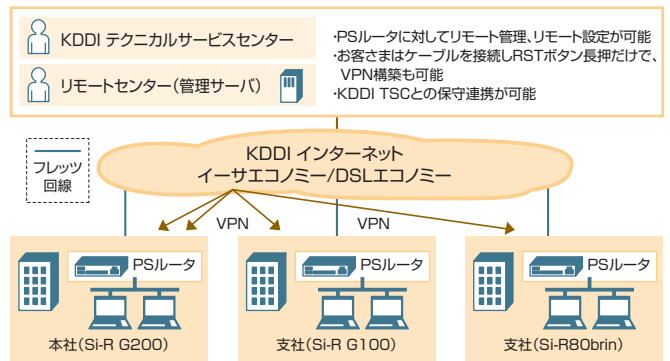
KDDI テクニカルサービスセンター

リモートセンター(管理サーバ)

・PSルータに対してリモート管理、リモート設定が可能
・お客さまはケーブルを接続しRSTボタン長押だけで、VPN構築も可能
・KDDI TSCとの保守連携が可能

フレッツ回線

KDDI インターネット
イーサエコノミー/DSLエコノミー

VPN

VPN

PSルータ

本社(Si-R G200)

PSルータ

支社(Si-R G100)

PSルータ

支社(Si-R80brin)